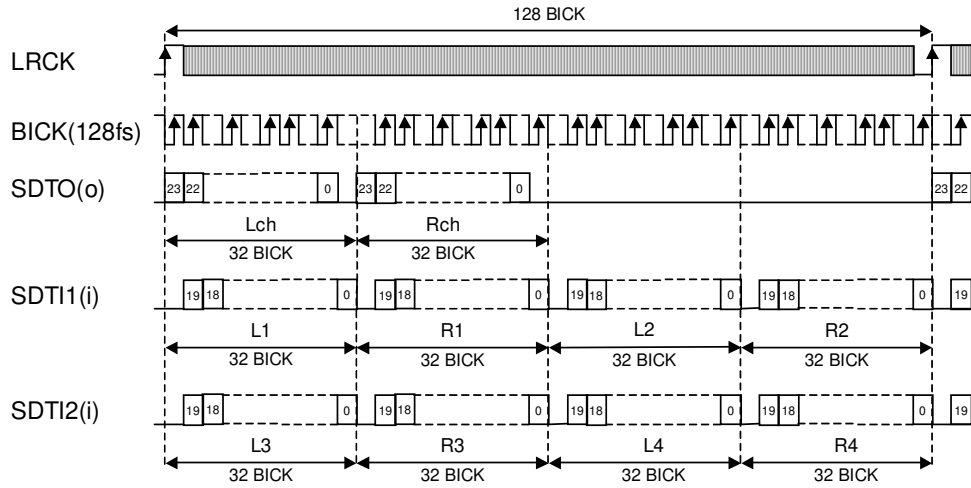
128 BICK

LRCK

BICK(128fs)

SDTO(o)

23 22 0 23 22 0 23 22

Lch Rch

32 BICK 32 BICK

SDTI1(i)

19 18 0 19 18 0 19 18 0 19 18 0 19

L1 R1 L2 R2

32 BICK 32 BICK 32 BICK 32 BICK

SDTI2(i)

19 18 0 19 18 0 19 18 0 19 18 0 19

L3 R3 L4 R4

32 BICK 32 BICK 32 BICK 32 BICK